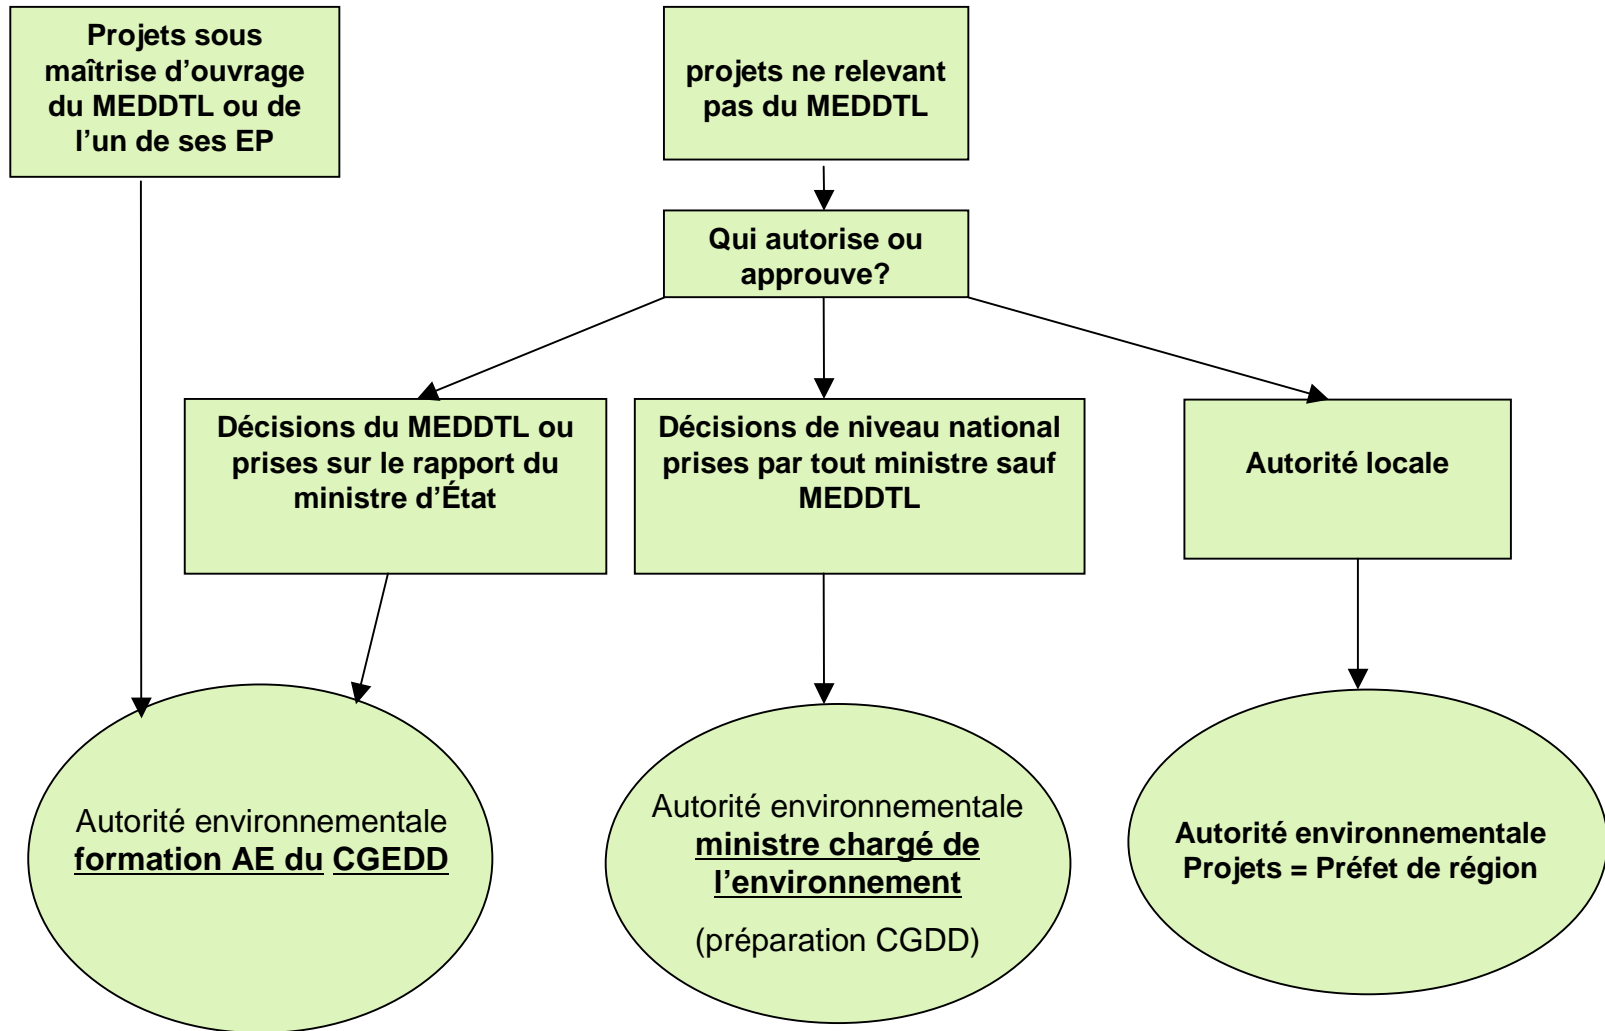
Projets sous maîtrise d'ouvrage du MEDDTL ou de l'un de ses EP

projets ne relevant pas du MEDDTL

Qui autorise ou approuve?

Décisions du MEDDTL ou prises sur le rapport du ministre d'État

Décisions de niveau national prises par tout ministre sauf MEDDTL

Autorité locale

Autorité environnementale
formation AE du CGEDD

Autorité environnementale
ministre chargé de l'environnement
(préparation CGDD)

Autorité environnementale
Projets = Préfet de région